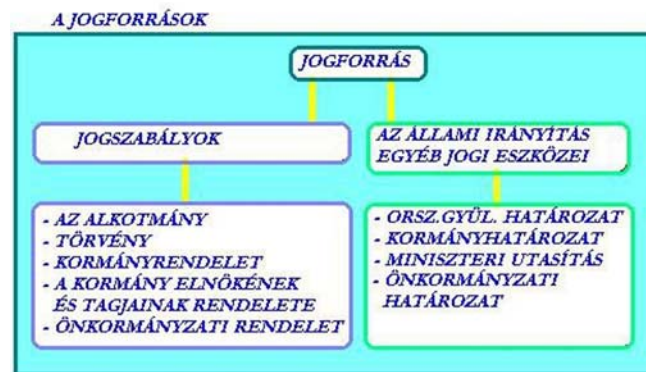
A JOGFORRÁSOK

JOGFORRÁS

JOGSZABÁLYOK

AZ ÁLLAMI IRÁNYÍTÁS EGYÉB JOGI ESZKÖZEI

- AZ ALKOTMÁNY
- TÖRVÉNY
- KORMÁNYRENDELET
- A KORMÁNY ELNÖKÉNEK ÉS TAGJAINAK RENDELETE
- ÖNKORMÁNYZATI RENDELET

- ORSZ.GYŰL. HATÁROZAT
- KORMÁNYHATÁROZAT
- MINISZTERI UTASÍTÁS
- ÖNKORMÁNYZATI HATÁROZAT